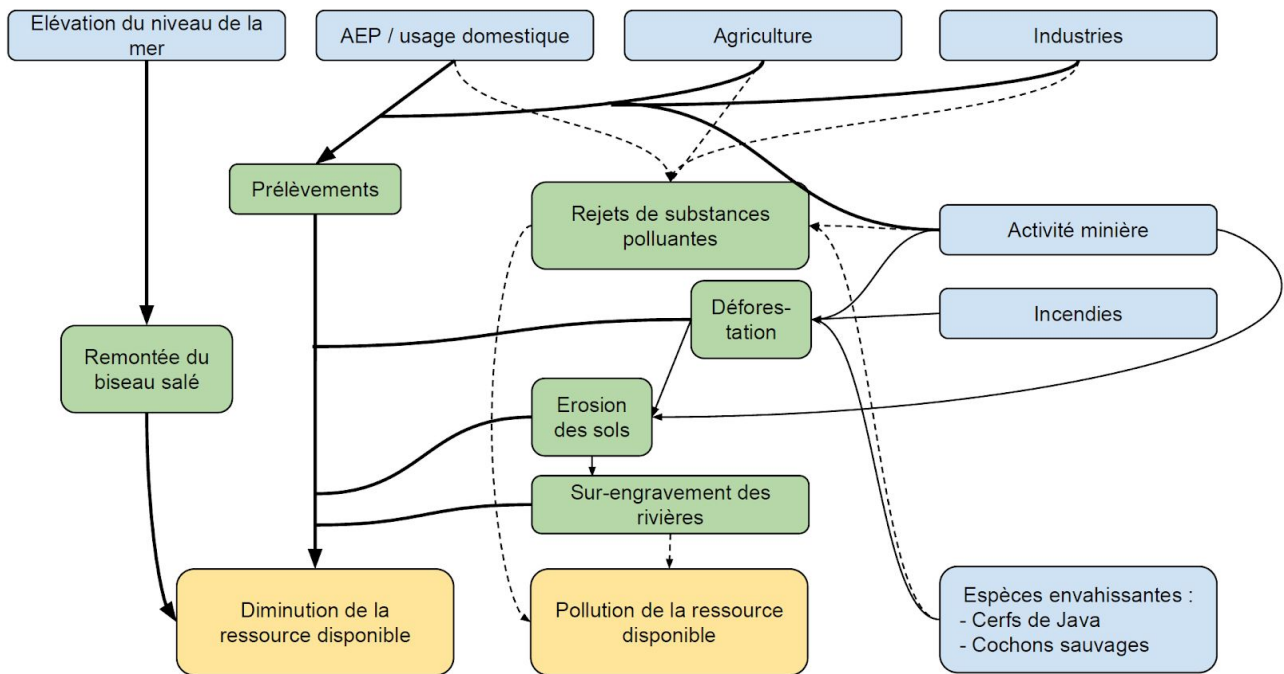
Elévation du niveau de la mer

AEP / usage domestique

Agriculture

Industries

Prélèvements

Rejets de substances polluantes

Activité minière

Déforestation

Incendies

Remontée du biseau salé

Erosion des sols

Sur-engravement des rivières

Diminution de la ressource disponible

Pollution de la ressource disponible

Espèces envahissantes :
- Cerfs de Java
- Cochons sauvages